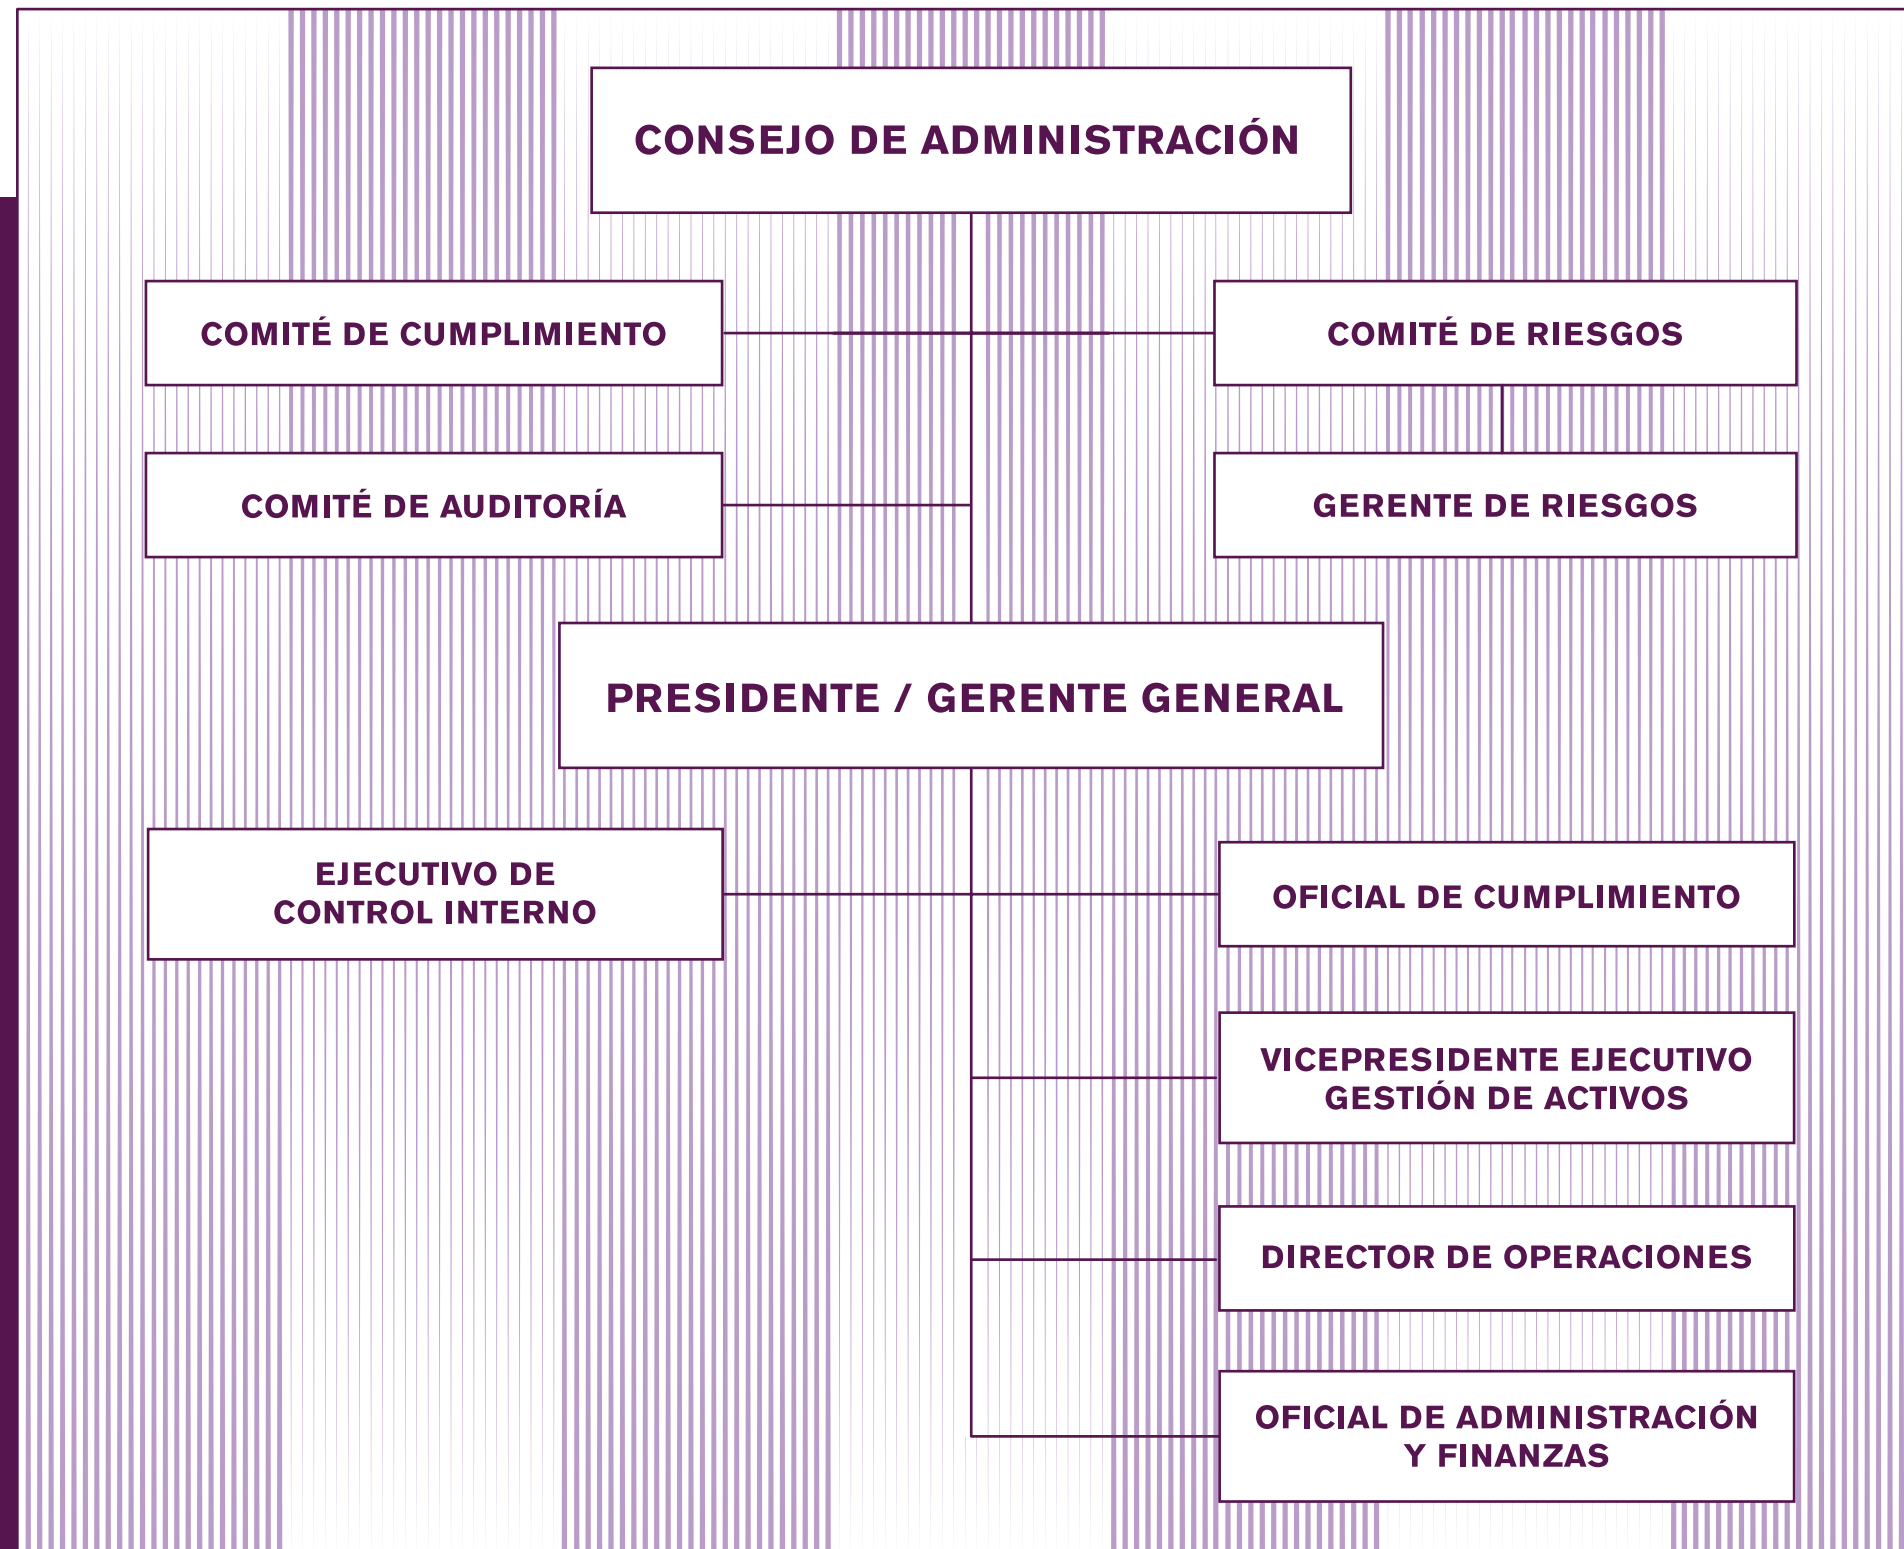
CONSEJO DE ADMINISTRACIÓN

COMITÉ DE CUMPLIMIENTO

COMITÉ DE RIESGOS

COMITÉ DE AUDITORÍA

GERENTE DE RIESGOS

PRESIDENTE / GERENTE GENERAL

EJECUTIVO DE CONTROL INTERNO

OFICIAL DE CUMPLIMIENTO

VICEPRESIDENTE EJECUTIVO GESTIÓN DE ACTIVOS

DIRECTOR DE OPERACIONES

OFICIAL DE ADMINISTRACIÓN Y FINANZAS